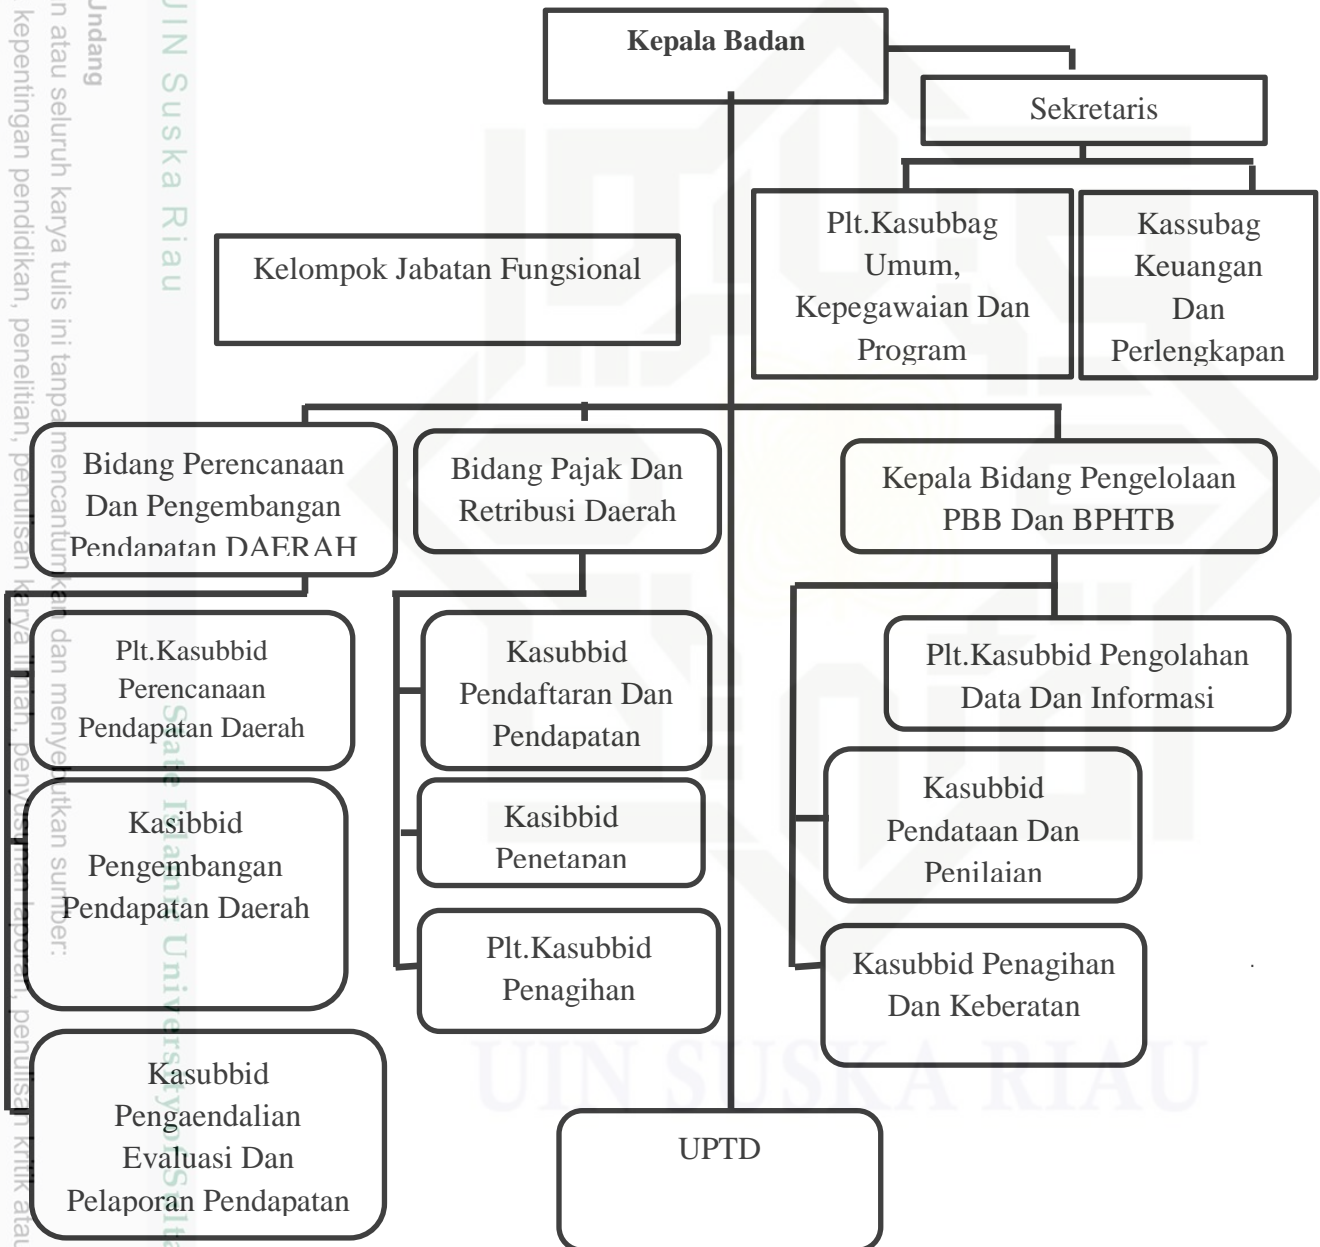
Kepala Badan

Sekretaris

Plt.Kasubbag Umum, Kepegawaian Dan Program

Kassubag Keuangan Dan Perlengkapan

Kelompok Jabatan Fungsional

Bidang Perencanaan Dan Pengembangan Pendapatan DAERAH

Bidang Pajak Dan Retribusi Daerah

Kepala Bidang Pengelolaan PBB Dan BPHTB

Plt.Kasubbid Perencanaan Pendapatan Daerah

Kasubbid Pendaftaran Dan Pendapatan

Plt.Kasubbid Pengolahan Data Dan Informasi

Kasibbid Pengembangan Pendapatan Daerah

Kasibbid Penetapan

Kasubbid Pendataan Dan Penilaian

Plt.Kasubbid Penagihan

Kasubbid Penagihan Dan Keberatan

Kasubbid Pengaendalian Evaluasi Dan Pelaporan Pendapatan

UPTD

UIN Suska Riau
State Islamic University of Sultan Syarif Kasim Riau
UIN SUSKA RIAU

Undang
n atau seluruh karya tulis ini tanpa mencantumkan dan menyebutkan sumber:
kepentingan pendidikan, penelitian, penulisan karya ilmiah, penyusunan laporan, penulisan kritik atau